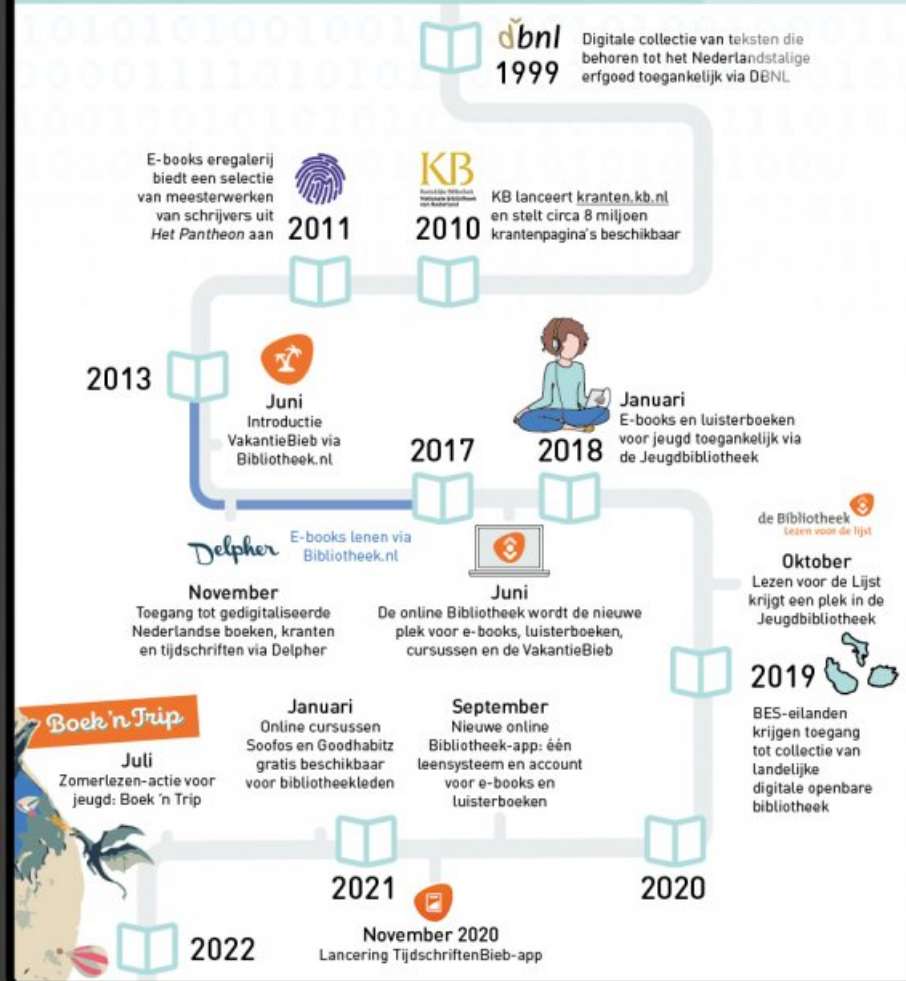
dbnl
1999
Digitale collectie van teksten die behoren tot het Nederlandstalige erfgoed toegankelijk via DBNL

E-books eregalerij biedt een selectie van meesterwerken van schrijvers uit *Het Pantheon* aan
2011

KB
Koninklijke Bibliotheek Nationale bibliotheek van Nederland
2010
KB lanceert kranten.kb.nl en stelt circa 8 miljoen krantenpagina's beschikbaar

2013
Juni
Introductie VakantieBieb via Bibliotheek.nl

2017

2018
Januari
E-books en luisterboeken voor jeugd toegankelijk via de Jeugdbibliotheek

Delpher
E-books lenen via Bibliotheek.nl
November
Toegang tot gedigitaliseerde Nederlandse boeken, kranten en tijdschriften via Delpher

Juni
De online Bibliotheek wordt de nieuwe plek voor e-books, luisterboeken, cursussen en de VakantieBieb

de Bibliotheek
Lezen voor de lijst
Oktober
Lezen voor de Lijst krijgt een plek in de Jeugdbibliotheek

2019
BES-eilanden krijgen toegang tot collectie van landelijke digitale openbare bibliotheek

Boek'n Trip
Juli
Zomerlezen-actie voor jeugd: Boek 'n Trip

Januari
Online cursussen Soofos en Goodhabitz gratis beschikbaar voor bibliotheekleden

September
Nieuwe online Bibliotheek-app: één leensysteem en account voor e-books en luisterboeken

2021
2020

November 2020
Lancering TijdschriftenBieb-app

2022